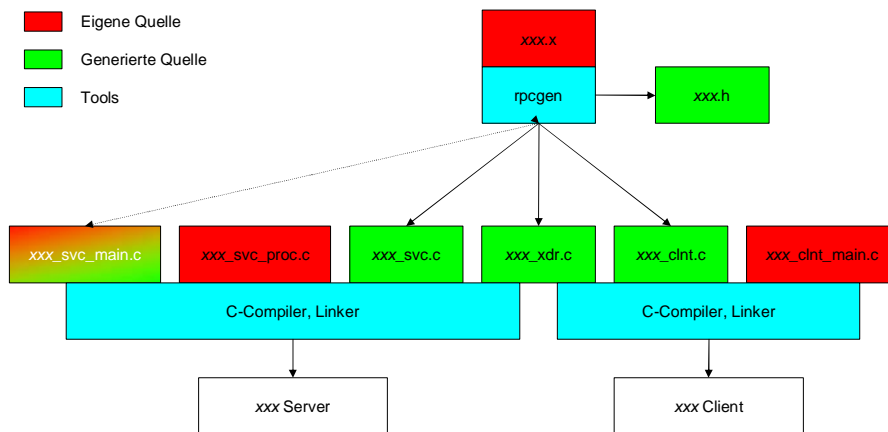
Eigene Quelle

Generierte Quelle

Tools

xxx.x

rpcgen

xxx.h

xxx_svc_main.c

xxx_svc_proc.c

xxx_svc.c

xxx_xdr.c

xxx_clnt.c

xxx_clnt_main.c

C-Compiler, Linker

C-Compiler, Linker

xxx Server

xxx Client